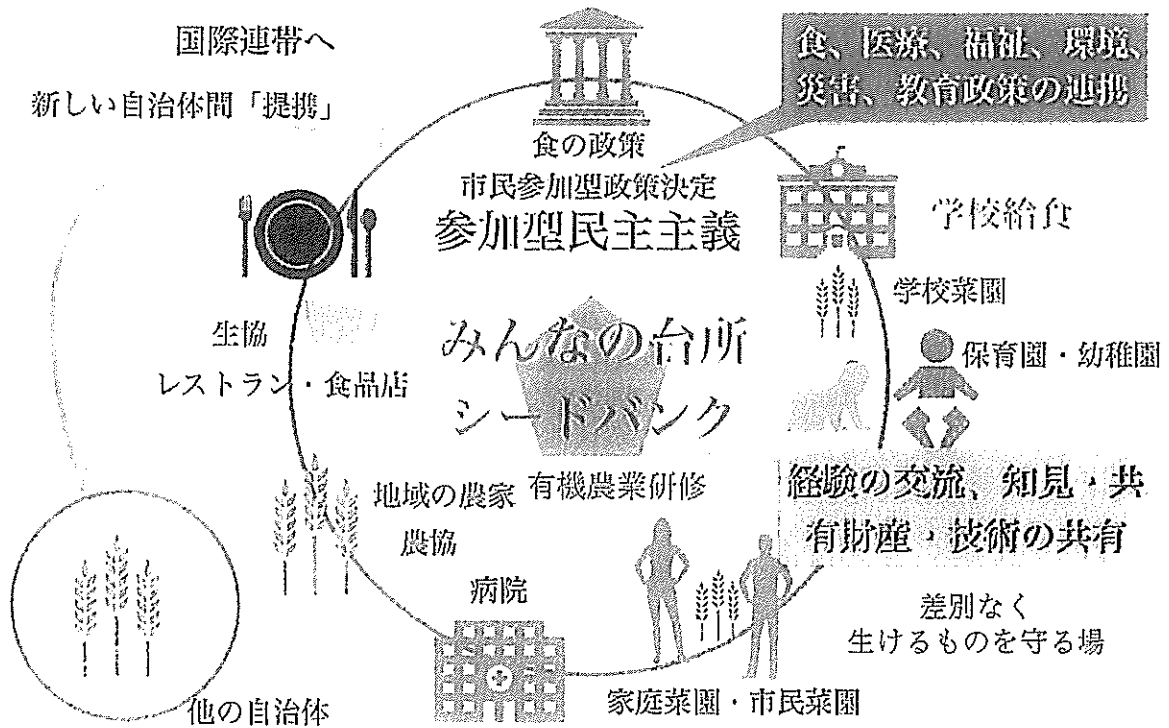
国際連帯へ

新しい自治体間「提携」

食、医療、福祉、環境、災害、教育政策の連携

食の政策

市民参加型政策決定

参加型民主主義

学校給食

学校菜園

生協

レストラン・食品店

みんなの台所

シードバンク

保育園・幼稚園

地域の農家

有機農業研修

農協

経験の交流、知見・共有財産・技術の共有

病院

差別なく
生けるものを守る場

他の自治体

家庭菜園・市民菜園